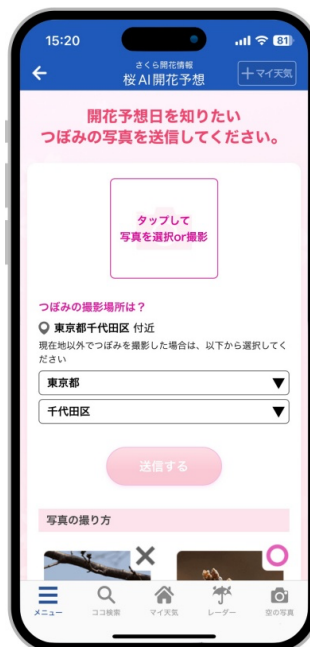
15:20
81

←
さくら開花情報
桜AI開花予想
＋マイ天気

開花予想日を知りたい
つぼみの写真を送信してください。

タップして
写真を選択or撮影

つぼみの撮影場所は？
東京都千代田区 付近
現在地以外でつぼみを撮影した場合は、以下から選択してください

東京都 ▼
千代田区 ▼

送信する

写真の撮り方

メニュー
ココ検索
マイ天気
レーダー
空の写真